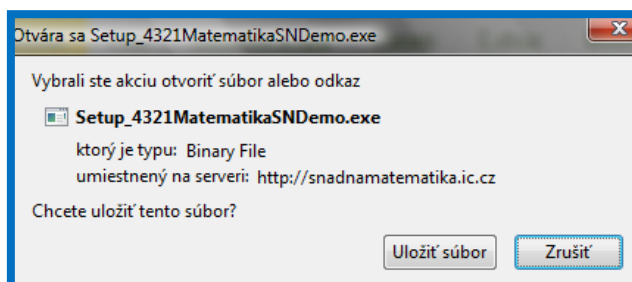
Otvára sa Setup_4321MatematikaSNDemo.exe

Vybrali ste akciu otvoriť súbor alebo odkaz

Setup_4321MatematikaSNDemo.exe

ktorý je typu: Binary File
umiestnený na serveri: http://snadnamatematika.ic.cz

Chcete uložiť tento súbor?

Uložiť súbor
Zrušiť